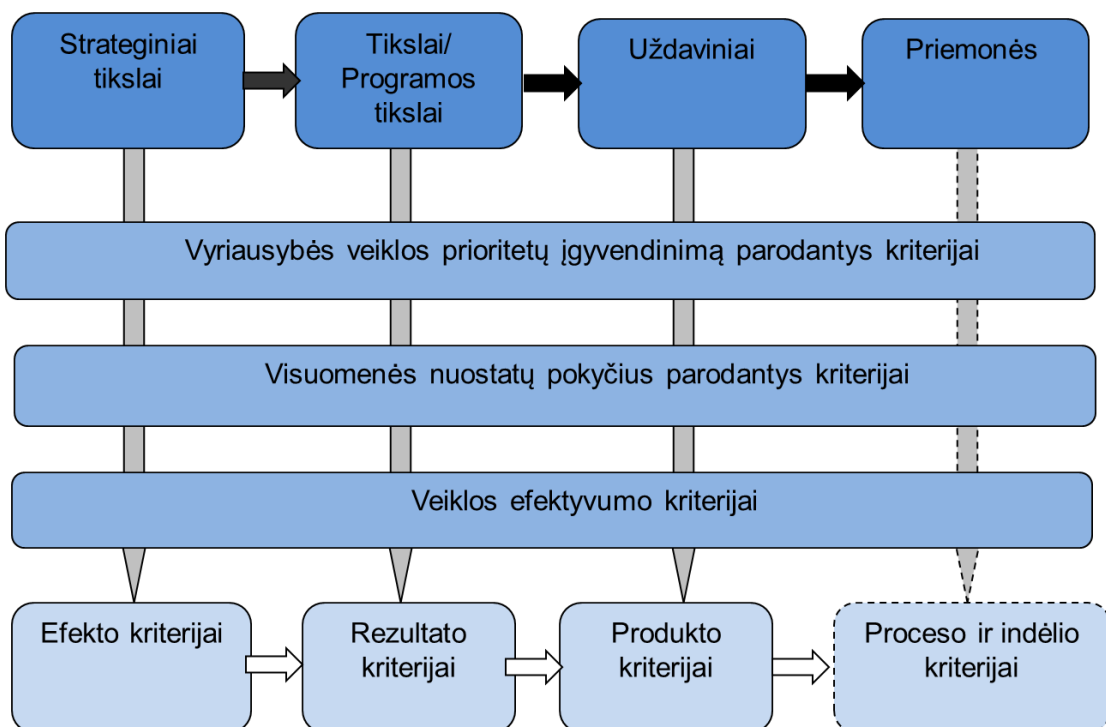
Strateginiai tikslai

Tikslai/ Programos tikslai

Uždaviniai

Priemonės

Vyriausybės veiklos prioritetų įgyvendinimą parodantys kriterijai

Visuomenės nuostatų pokyčius parodantys kriterijai

Veiklos efektyvumo kriterijai

Efekto kriterijai

Rezultato kriterijai

Produkto kriterijai

Proceso ir indėlio kriterijai